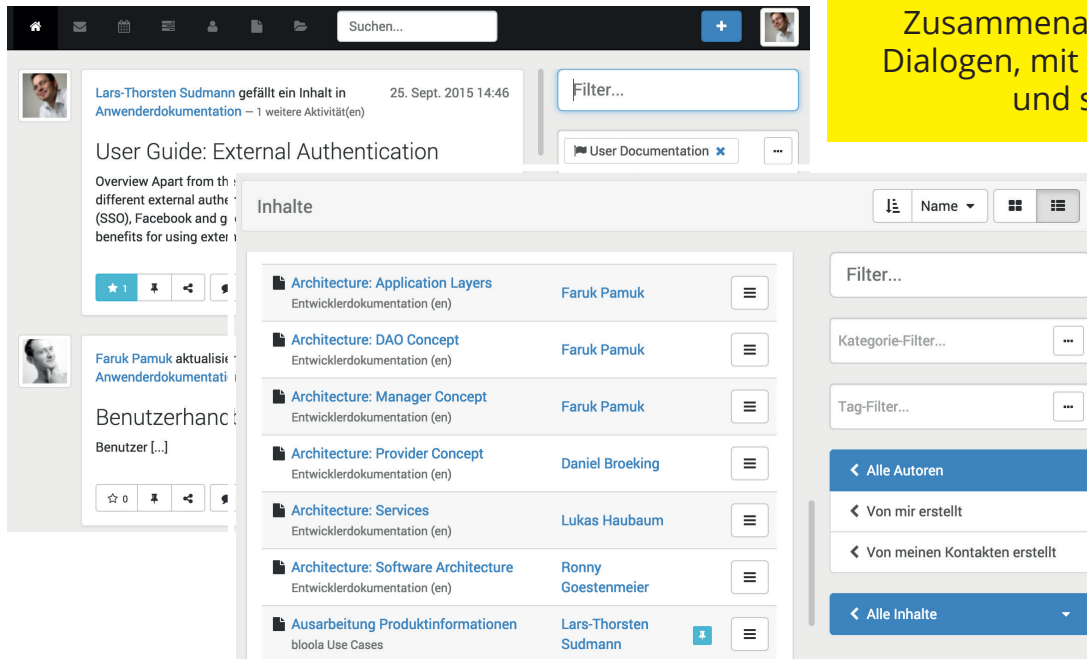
Suchen...

Lars-Thorsten Sudmann gefällt ein Inhalt in Anwenderdokumentation — 1 weitere Aktivität(en)

25. Sept. 2015 14:46

User Guide: External Authentication

Overview Apart from th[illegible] different external authe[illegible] (SSO), Facebook and g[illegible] benefits for using exter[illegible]

1

Faruk Pamuk aktualisi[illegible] Anwenderdokumentati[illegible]

Benutzerhand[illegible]

Benutzer [...]

0

Filter...

User Documentation

Zusammena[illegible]
Dialogen, mit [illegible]
und s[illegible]

Inhalte

Name

| | | |
|---|---|---|
| Architecture: Application Layers<br>Entwicklerdokumentation (en) | Faruk Pamuk | |
| Architecture: DAO Concept<br>Entwicklerdokumentation (en) | Faruk Pamuk | |
| Architecture: Manager Concept<br>Entwicklerdokumentation (en) | Faruk Pamuk | |
| Architecture: Provider Concept<br>Entwicklerdokumentation (en) | Daniel Broeking | |
| Architecture: Services<br>Entwicklerdokumentation (en) | Lukas Haubaum | |
| Architecture: Software Architecture<br>Entwicklerdokumentation (en) | Ronny Goestenmeier | |
| Ausarbeitung Produktinformationen<br>bloola Use Cases | Lars-Thorsten Sudmann | |

Filter...

Kategorie-Filter...

Tag-Filter...

Alle Autoren

Von mir erstellt

Von meinen Kontakten erstellt

Alle Inhalte